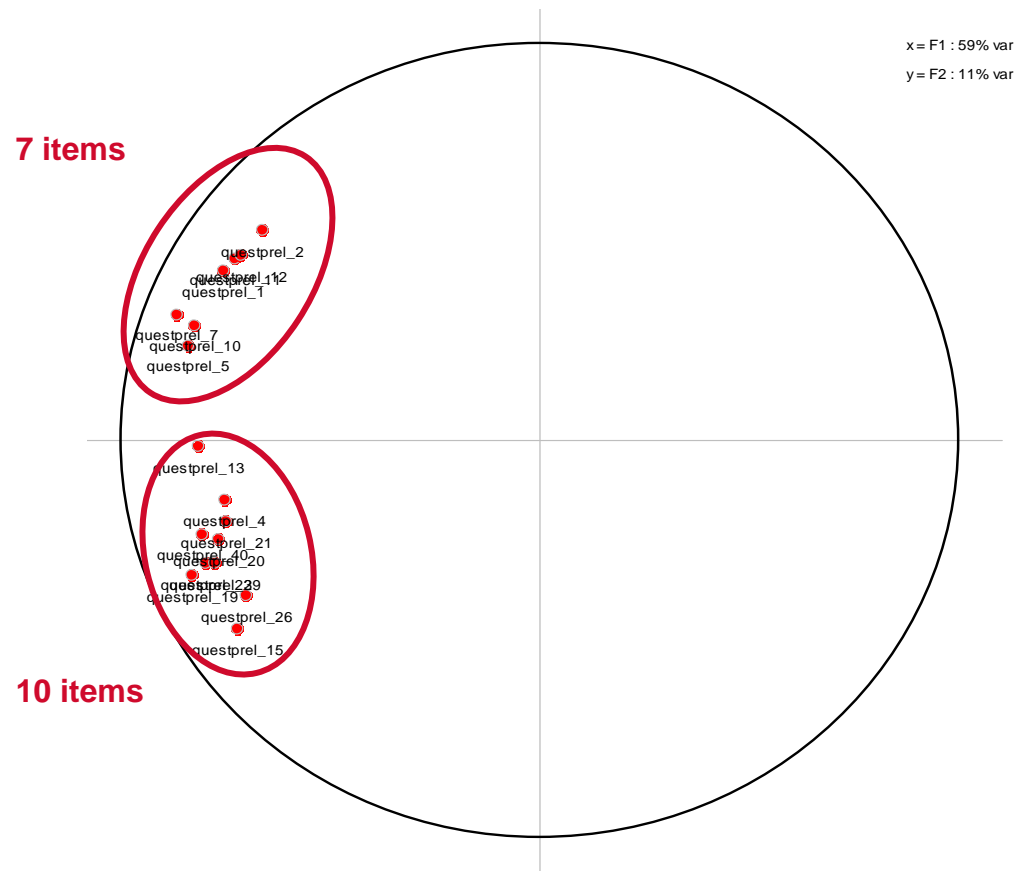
x = F1 : 59% var

y = F2 : 11% var

7 items

questprel_2
questprel_12
questprel_11
questprel_1
questprel_7
questprel_10
questprel_5

questprel_13
questprel_4
questprel_21
questprel_40
questprel_20
questprel_22
questprel_29
questprel_19
questprel_26
questprel_15

10 items